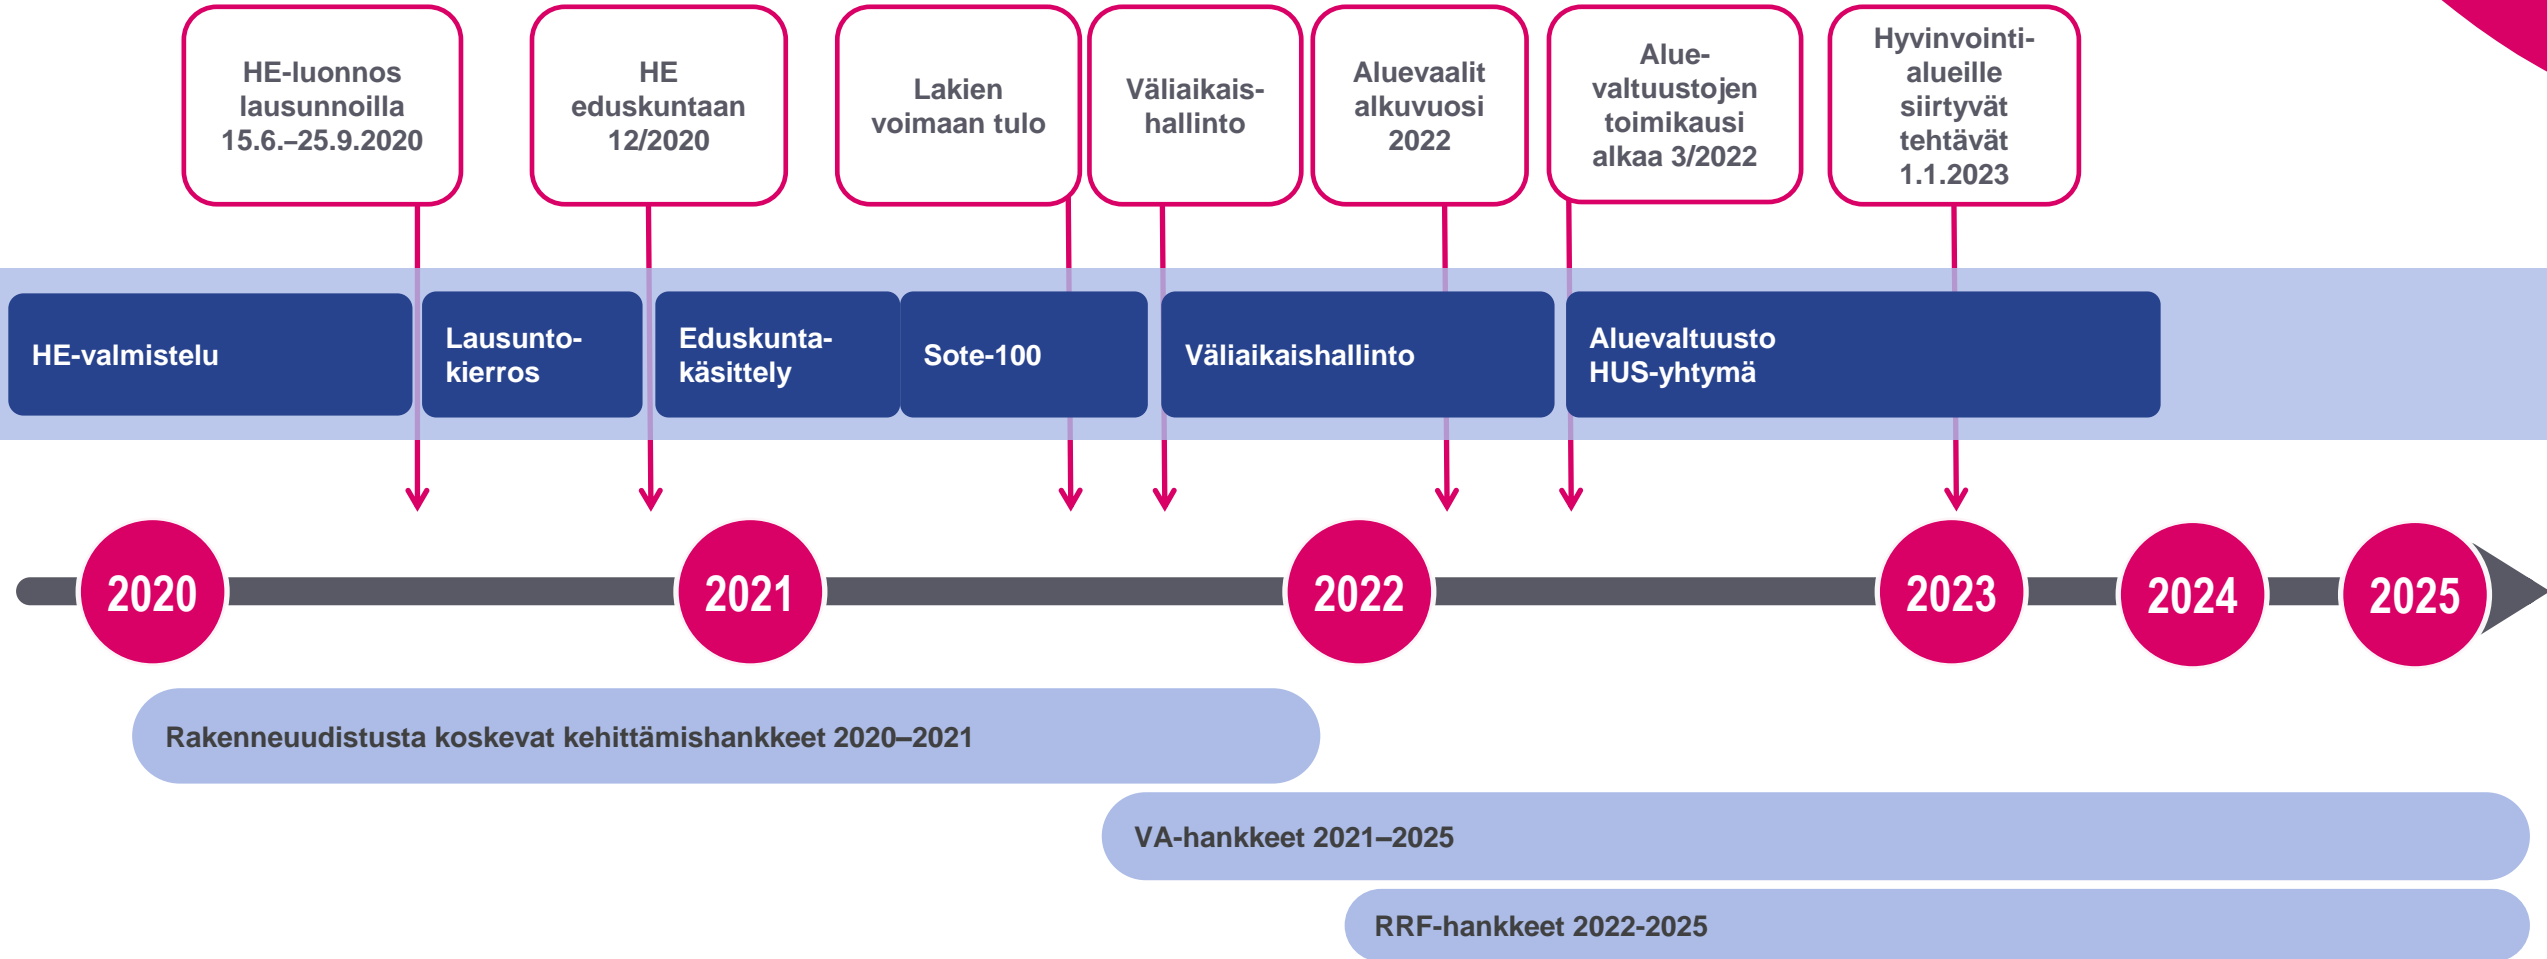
HE-luonnos lausunnoilla 15.6.–25.9.2020

HE eduskuntaan 12/2020

Lakien voimaan tulo

Väliaikaishallinto

Aluevaalit alkuvuosi 2022

Aluevaltuustojen toimikausi alkaa 3/2022

Hyvinvointialueille siirtyvät tehtävät 1.1.2023

HE-valmistelu

Lausuntokierros

Eduskuntakäsittely

Sote-100

Väliaikaishallinto

Aluevaltuusto
HUS-yhtymä

2020

2021

2022

2023

2024

2025

Rakenneuudistusta koskevat kehittämishankkeet 2020–2021

VA-hankkeet 2021–2025

RRF-hankkeet 2022-2025